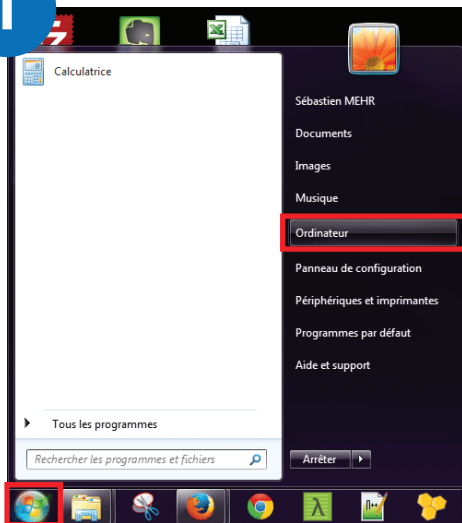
Calculatrice

Tous les programmes

Rechercher les programmes et fichiers

Sébastien MEHR

Documents

Images

Musique

Ordinateur

Panneau de configuration

Périphériques et imprimantes

Programmes par défaut

Aide et support

Arrêter